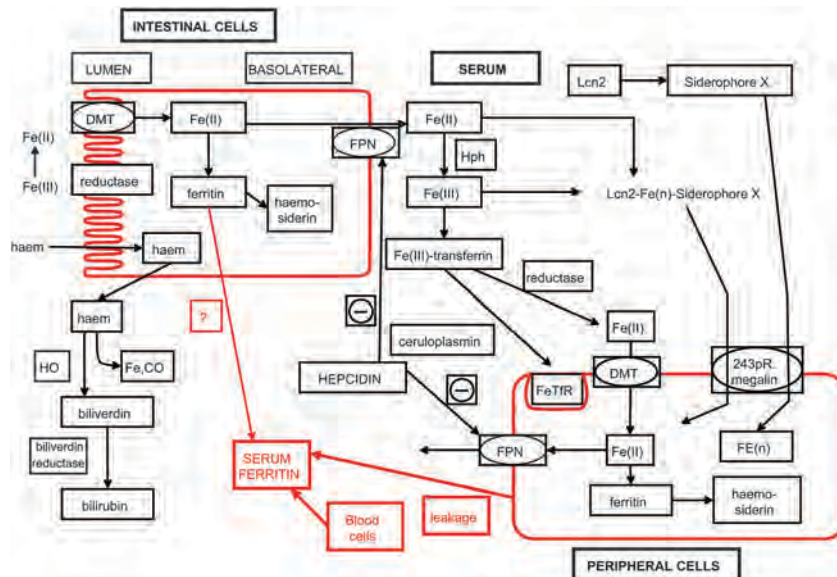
INTESTINAL CELLS

LUMEN

BASOLATERAL

SERUM

Lcn2

Siderophore X

DMT

Fe(II)

Fe(II)

Fe(III)

reductase

FPN

Fe(II)

Hph

ferritin

haemosiderin

Fe(III)

Lcn2-Fe(n)-Siderophore X

haem

haem

Fe(III)-transferrin

reductase

haem

?

Fe(II)

ceruloplasmin

HO

Fe,CO

HEPCIDIN

FeTfR

DMT

243pR. megalin

biliverdin

biliverdin reductase

SERUM FERRITIN

FPN

Fe(II)

FE(n)

bilirubin

ferritin

haemosiderin

Blood cells

leakage

PERIPHERAL CELLS